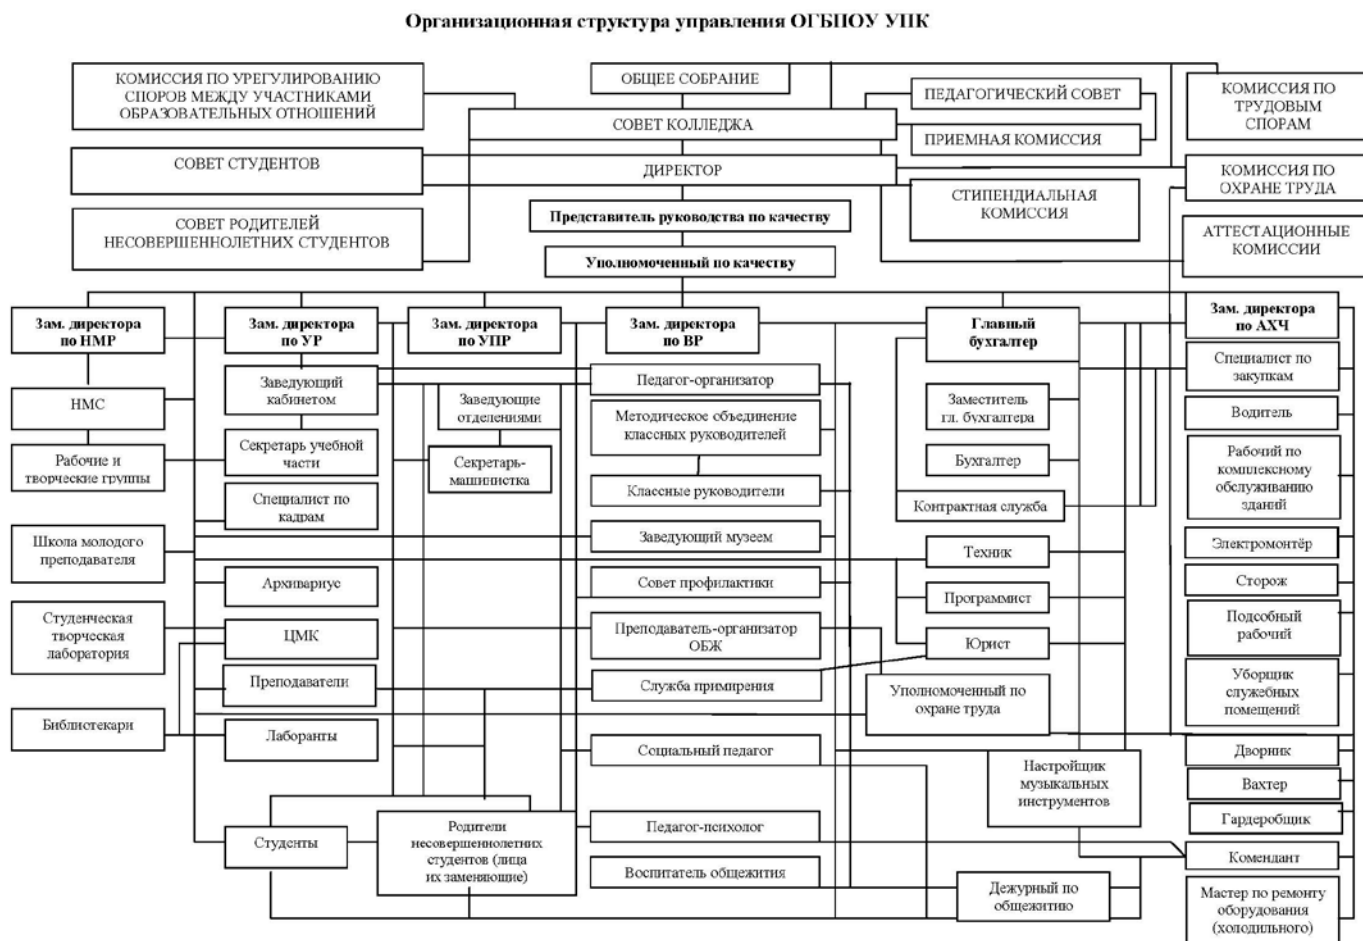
Организационная структура управления ОГБПОУ УПК

КОМИССИЯ ПО УРЕГУЛИРОВАНИЮ СПОРОВ МЕЖДУ УЧАСТНИКАМИ ОБРАЗОВАТЕЛЬНЫХ ОТНОШЕНИЙ

ОБЩЕЕ СОБРАНИЕ

ПЕДАГОГИЧЕСКИЙ СОВЕТ

КОМИССИЯ ПО ТРУДОВЫМ СПОРАМ

СОВЕТ КОЛЛЕДЖА

ПРИЕМНАЯ КОМИССИЯ

СОВЕТ СТУДЕНТОВ

ДИРЕКТОР

КОМИССИЯ ПО ОХРАНЕ ТРУДА

СТИПЕНДИАЛЬНАЯ КОМИССИЯ

Представитель руководства по качеству

СОВЕТ РОДИТЕЛЕЙ НЕСОВЕРШЕННОЛЕТНИХ СТУДЕНТОВ

АТТЕСТАЦИОННЫЕ КОМИССИИ

Уполномоченный по качеству

Зам. директора по НМР

Зам. директора по УР

Зам. директора по УПР

Зам. директора по ВР

Главный бухгалтер

Зам. директора по АХЧ

НМС

Заведующий кабинетом

Заведующие отделениями

Педагог-организатор

Заместитель гл. бухгалтера

Специалист по закупкам

Методическое объединение классных руководителей

Водитель

Рабочие и творческие группы

Секретарь учебной части

Секретарь-машинистка

Бухгалтер

Рабочий по комплексному обслуживанию зданий

Классные руководители

Специалист по кадрам

Контрактная служба

Школа молодого преподавателя

Заведующий музеем

Электромонтёр

Техник

Архивариус

Совет профилактики

Сторож

Программист

Студенческая творческая лаборатория

ЦМК

Преподаватель-организатор ОБЖ

Подсобный рабочий

Юрист

Преподаватели

Служба примирения

Уборщик служебных помещений

Уполномоченный по охране труда

Библиотекари

Лаборанты

Социальный педагог

Дворник

Настройщик музыкальных инструментов

Вахтер

Гардеробщик

Студенты

Родители несовершеннолетних студентов (лица их заменяющие)

Педагог-психолог

Комендант

Воспитатель общежития

Дежурный по общежитию

Мастер по ремонту оборудования (холодильного)